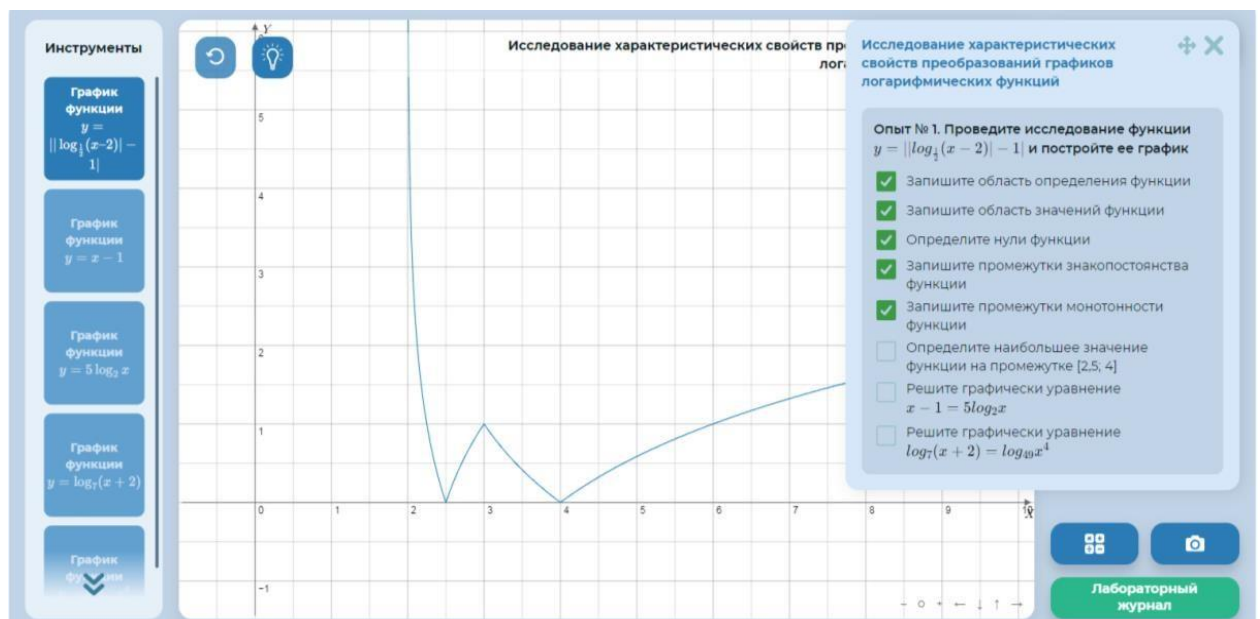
Инструменты

График функции $y = ||\log_{\frac{1}{2}}(x-2)| - 1|$

График функции $y = x - 1$

График функции $y = 5\log_2 x$

График функции $y = \log_7(x+2)$

График фу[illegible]

Исследование характеристических свойств пр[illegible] лога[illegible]

$y$

5

4

3

2

1

0

-1

1 2 3 4 5 6 7 8 9 10

$x$

- ○ + ← ↓ ↑ →

Исследование характеристических свойств преобразований графиков логарифмических функций

Опыт № 1. Проведите исследование функции $y = ||log_{\frac{1}{2}}(x-2)| - 1|$ и постройте ее график

Запишите область определения функции

Запишите область значений функции

Определите нули функции

Запишите промежутки знакопостоянства функции

Запишите промежутки монотонности функции

Определите наибольшее значение функции на промежутке [2,5; 4]

Решите графически уравнение $x - 1 = 5log_2x$

Решите графически уравнение $log_7(x+2) = log_{49}x^4$

Лабораторный журнал